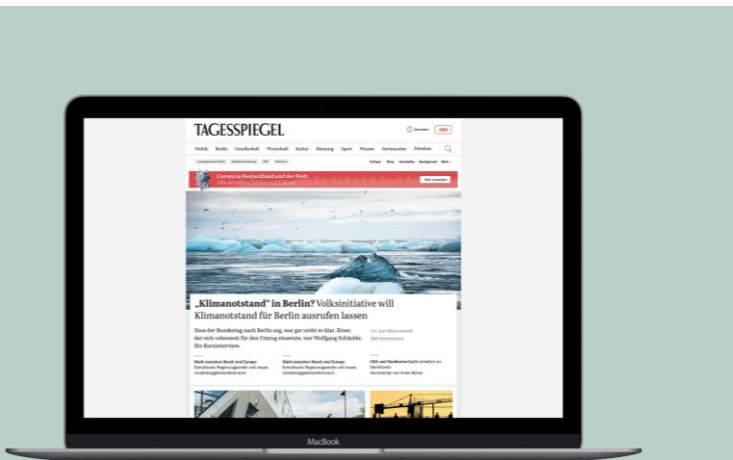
TAGESSPIEGEL

ABO

Politik Berlin Gesellschaft Wirtschaft Kultur Meinung Sport Wissen Verbraucher Potsdam

Corona in Deutschland und der Welt
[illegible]

„Klimanotstand" in Berlin? Volksinitiative will Klimanotstand für Berlin ausrufen lassen

Dass der Bundestag nach Berlin zog, war gar nicht so klar. Einer, der sich vehement für den Umzug einsetzte, war Wolfgang Schäuble. Ein Kurzinterview.

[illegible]

MacBook